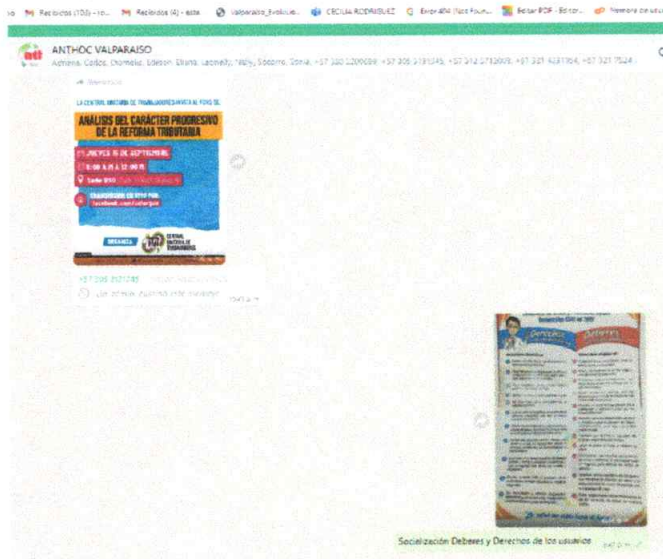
Recibidos (700) - ro... Recibidos (4) - este Valparaiso_Evolucio... CECILIA RODRIGUEZ Error 404 (Not Foun... Editar PDF - Editor... Nemesis de usu

ANTHOC VALPARAISO
Adriana, Carlos, Chumela, Edison, Eliana, Ledmelly, Yaely, Socorro, Sonia, +57 310 1200089, +57 305 3191545, +57 312 5710009, +57 321 4231704, +57 321 7524...

Reenviado

LA CENTRAL UNITARIA DE TRABAJADORES INVITA AL FORO DE:

ANÁLISIS DEL CARÁCTER PROGRESIVO DE LA REFORMA TRIBUTARIA

JUEVES 15 DE SEPTIEMBRE

8:00 A.M A 12:00 M

Sede CUT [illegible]

TRANSMISIÓN EN VIVO POR:
facebook.com/cutbogota

ORGANIZA

CUT CENTRAL UNITARIA DE TRABAJADORES

+57 300 2021248 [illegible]

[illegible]

Derechos Deberes

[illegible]

Socialización Deberes y Derechos de los usuarios